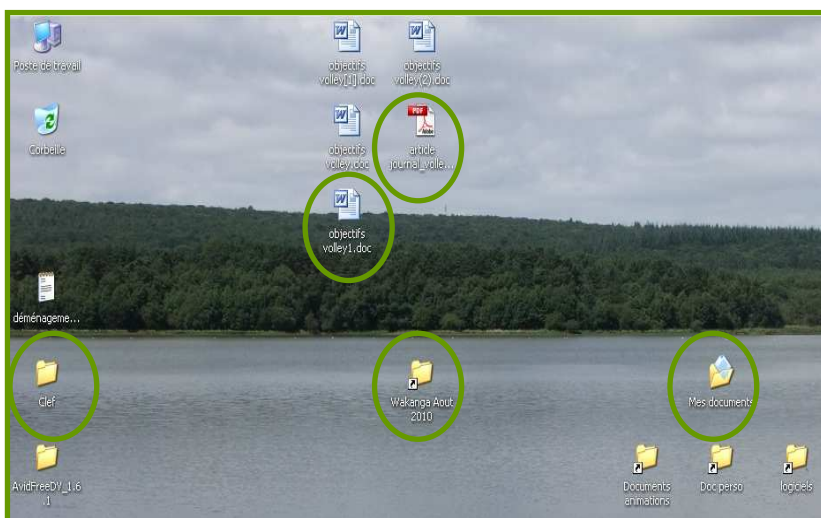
Poste de travail

objectifs volley[1].doc

objectifs volley(2).doc

Corbeille

objectifs volley.doc

article journal_volle...

objectifs volley1.doc

déménageme...

Clef

Wakanga Aout 2010

Mes documents

AvidFreeDV_1.6.1

Documents animations

Doc perso

logiciels